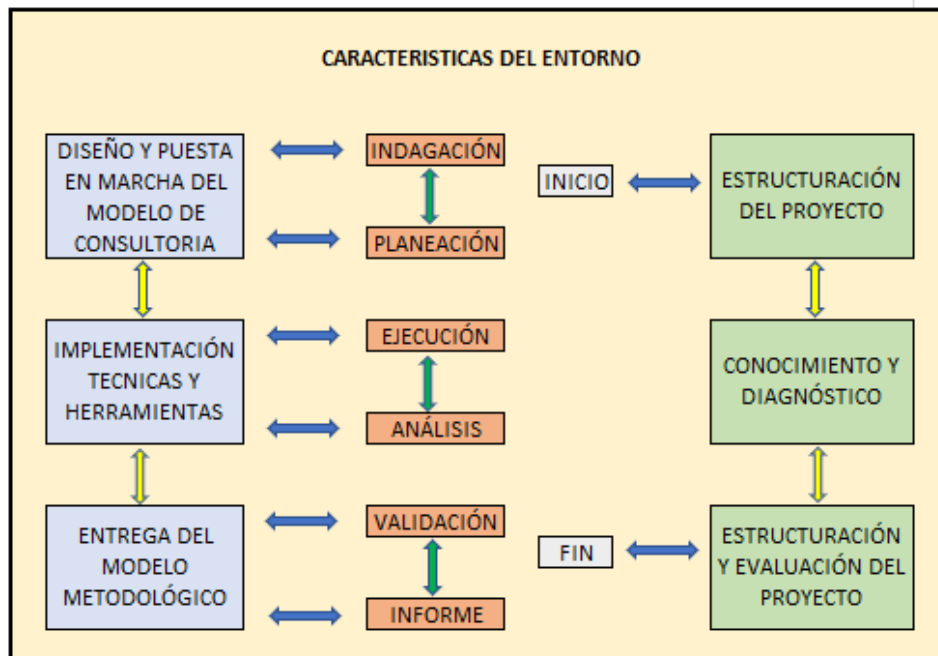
CARACTERISTICAS DEL ENTORNO

DISEÑO Y PUESTA EN MARCHA DEL MODELO DE CONSULTORIA

INDAGACIÓN

PLANEACIÓN

INICIO

ESTRUCTURACIÓN DEL PROYECTO

IMPLEMENTACIÓN TECNICAS Y HERRAMIENTAS

EJECUCIÓN

ANÁLISIS

CONOCIMIENTO Y DIAGNÓSTICO

ENTREGA DEL MODELO METODOLÓGICO

VALIDACIÓN

INFORME

FIN

ESTRUCTURACIÓN Y EVALUACIÓN DEL PROYECTO